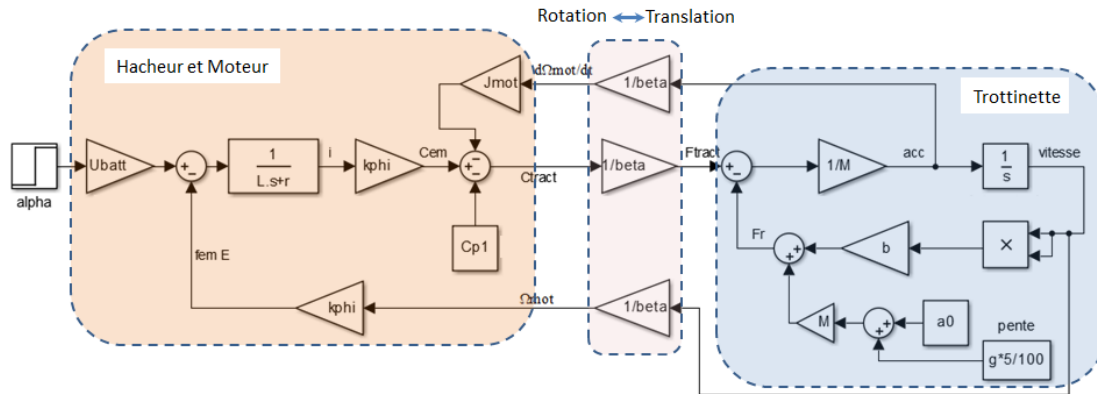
Rotation ⟷ Translation

Hacheur et Moteur

Trottinette

alpha

Ubatt

+ −

$\frac{1}{L.s+r}$

i

kphi

Cem

Jmot

dΩmot/dt

− + −

Ctract

Cp1

fem E

kphi

Ωmot

1/beta

1/beta

Ftract

1/beta

+ −

1/M

acc

$\frac{1}{s}$

vitesse

Fr

+ +

b

×

M

+ +

a0

pente

g*5/100